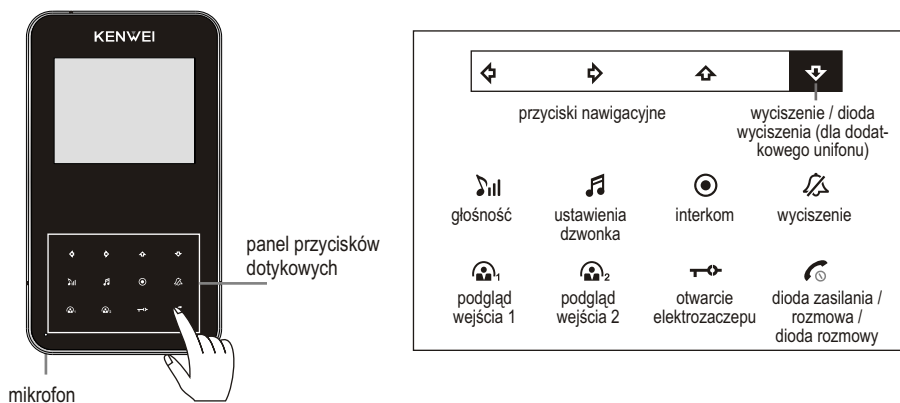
KENWEI

panel przycisków dotykowych

mikrofon

przyciski nawigacyjne

wyciszenie / dioda wyciszenia (dla dodatkowego unifonu)

głośność

ustawienia dzwonka

interkom

wyciszenie

podgląd wejścia 1

podgląd wejścia 2

otwarcie elektrozaczepu

dioda zasilania / rozmowa / dioda rozmowy